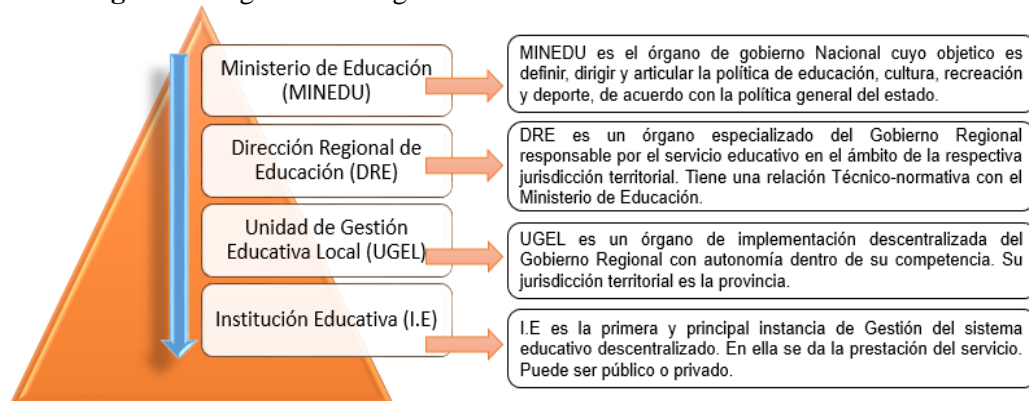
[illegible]

Ministerio de Educación (MINEDU)

MINEDU es el órgano de gobierno Nacional cuyo objetico es definir, dirigir y articular la política de educación, cultura, recreación y deporte, de acuerdo con la política general del estado.

Dirección Regional de Educación (DRE)

DRE es un órgano especializado del Gobierno Regional responsable por el servicio educativo en el ámbito de la respectiva jurisdicción territorial. Tiene una relación Técnico-normativa con el Ministerio de Educación.

Unidad de Gestión Educativa Local (UGEL)

UGEL es un órgano de implementación descentralizada del Gobierno Regional con autonomía dentro de su competencia. Su jurisdicción territorial es la provincia.

Institución Educativa (I.E)

I.E es la primera y principal instancia de Gestión del sistema educativo descentralizado. En ella se da la prestación del servicio. Puede ser público o privado.